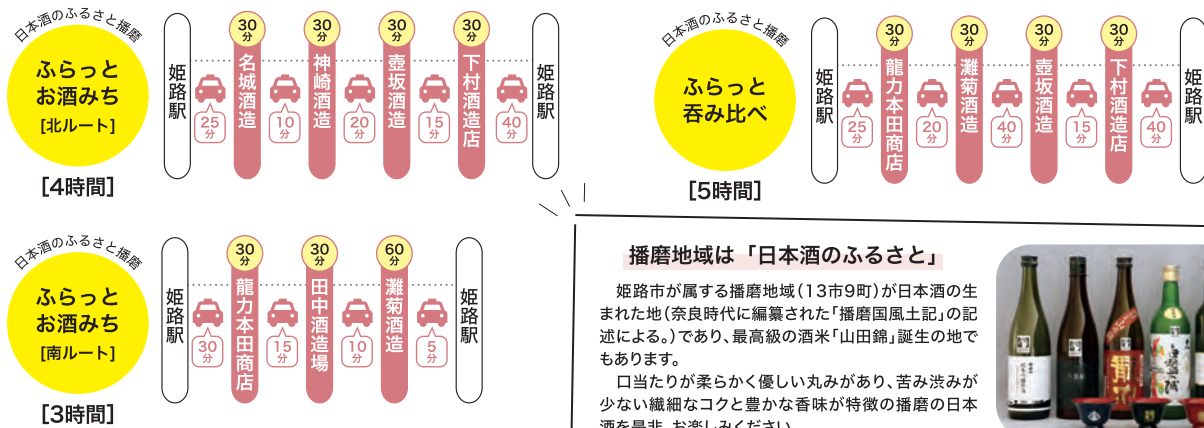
日本酒のふるさと播磨

ふらっと お酒みち [北ルート]

[4時間]

姫路駅

25分

30分 名城酒造

10分

30分 神崎酒造

20分

30分 壺坂酒造

15分

30分 下村酒造店

40分

姫路駅

日本酒のふるさと播磨

ふらっと 呑み比べ

[5時間]

姫路駅

25分

30分 龍力本田商店

20分

30分 灘菊酒造

40分

30分 壺坂酒造

15分

30分 下村酒造店

40分

姫路駅

日本酒のふるさと播磨

ふらっと お酒みち [南ルート]

[3時間]

姫路駅

30分

30分 龍力本田商店

15分

30分 田中酒造場

10分

60分 灘菊酒造

5分

姫路駅

播磨地域は「日本酒のふるさと」

姫路市が属する播磨地域(13市9町)が日本酒の生まれた地(奈良時代に編纂された「播磨国風土記」の記述による。)であり、最高級の酒米「山田錦」誕生の地でもあります。

口当たりが柔らかく優しい丸みがあり、苦み渋みが少ない繊細なコクと豊かな香味が特徴の播磨の日本酒を是非 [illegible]